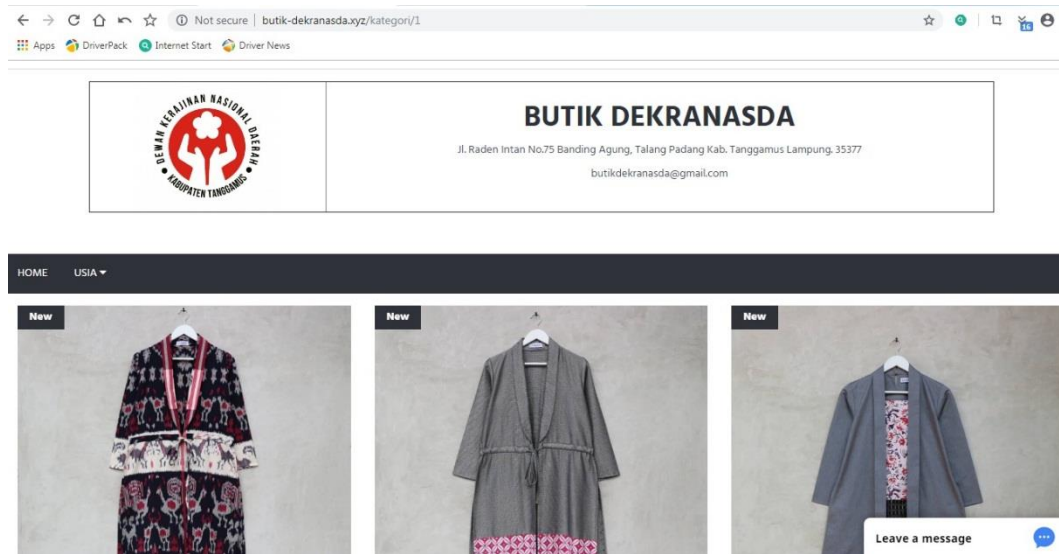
Not secure | butik-dekranasda.xyz/kategori/1

Apps DriverPack Internet Start Driver News

DEWAN KERAJINAN NASIONAL DAERAH KABUPATEN TANGGAMUS

BUTIK DEKRANASDA

Jl. Raden Intan No.75 Banding Agung, Talang Padang Kab. Tanggamus Lampung. 35377

butikdekranasda@gmail.com

HOME USIA

New

New

New

Leave a message